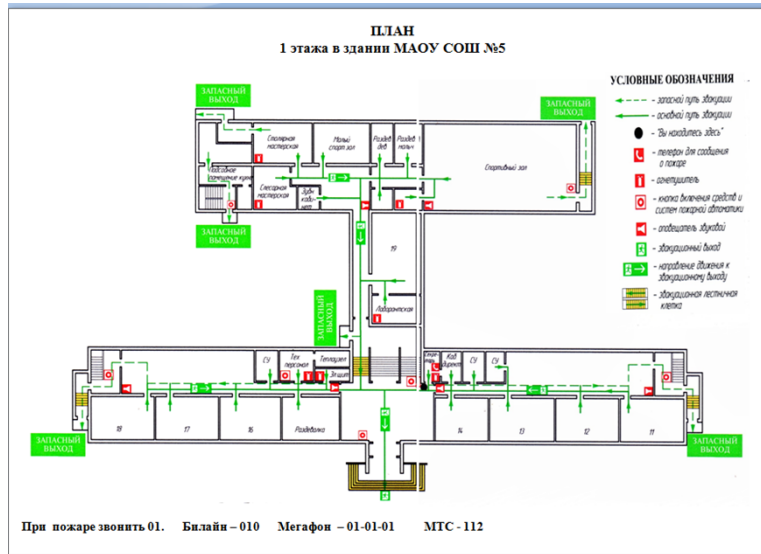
ПЛАН
1 этажа в здании МАОУ СОШ №5

УСЛОВНЫЕ ОБОЗНАЧЕНИЯ
- запасной путь эвакуации
- основной путь эвакуации
"Вы находитесь здесь"
телефон для сообщения о пожаре
огнетушитель
кнопка включения средств и систем пожарной автоматики
оповещатель звуковой
эвакуационный выход
направление движения к эвакуационному выходу
эвакуационная лестничная клетка

ЗАПАСНЫЙ ВЫХОД

ЗАПАСНЫЙ ВЫХОД

ЗАПАСНЫЙ ВЫХОД

ЗАПАСНЫЙ ВЫХОД

ЗАПАСНЫЙ ВЫХОД

ЗАПАСНЫЙ ВЫХОД

Столярная мастерская
Малый спорт.зал
Раздев. дев.
Раздев. мальч.
Спортивный зал
Подсобное помещение кухни
Слесарная мастерская
Зубн. каби-нет
19
Лаборантская
СУ
Тех персонал
Теплоцент
Эл.щит
Кор. директ
СУ
18
17
16
Раздевалка
14
13
12
11

При пожаре звонить 01. Билайн – 010 Мегафон – 01-01-01 МТС - 112